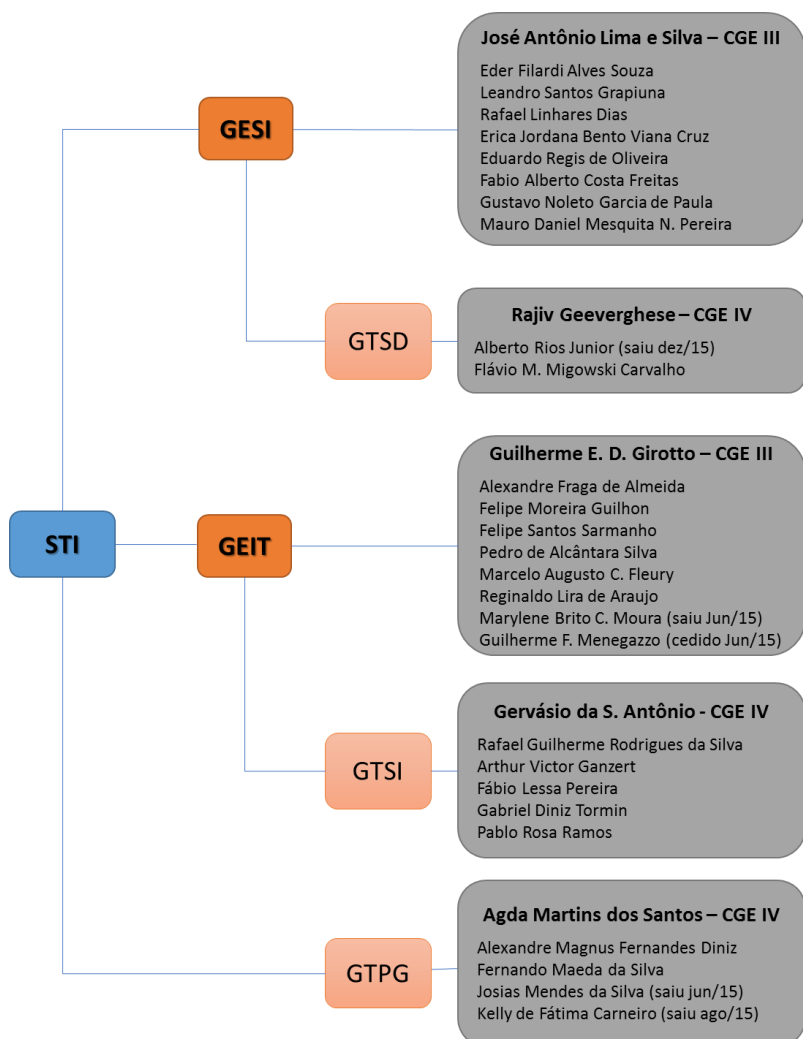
STI

GESI

José Antônio Lima e Silva – CGE III
Eder Filardi Alves Souza
Leandro Santos Grapiuna
Rafael Linhares Dias
Erica Jordana Bento Viana Cruz
Eduardo Regis de Oliveira
Fabio Alberto Costa Freitas
Gustavo Noleto Garcia de Paula
Mauro Daniel Mesquita N. Pereira

GTSD

Rajiv Geeverghese – CGE IV
Alberto Rios Junior (saiu dez/15)
Flávio M. Migowski Carvalho

GEIT

Guilherme E. D. Girotto – CGE III
Alexandre Fraga de Almeida
Felipe Moreira Guilhon
Felipe Santos Sarmanho
Pedro de Alcântara Silva
Marcelo Augusto C. Fleury
Reginaldo Lira de Araujo
Marylene Brito C. Moura (saiu Jun/15)
Guilherme F. Menegazzo (cedido Jun/15)

GTSI

Gervásio da S. Antônio - CGE IV
Rafael Guilherme Rodrigues da Silva
Arthur Victor Ganzert
Fábio Lessa Pereira
Gabriel Diniz Tormin
Pablo Rosa Ramos

GTPG

Agda Martins dos Santos – CGE IV
Alexandre Magnus Fernandes Diniz
Fernando Maeda da Silva
Josias Mendes da Silva (saiu jun/15)
Kelly de Fátima Carneiro (saiu ago/15)